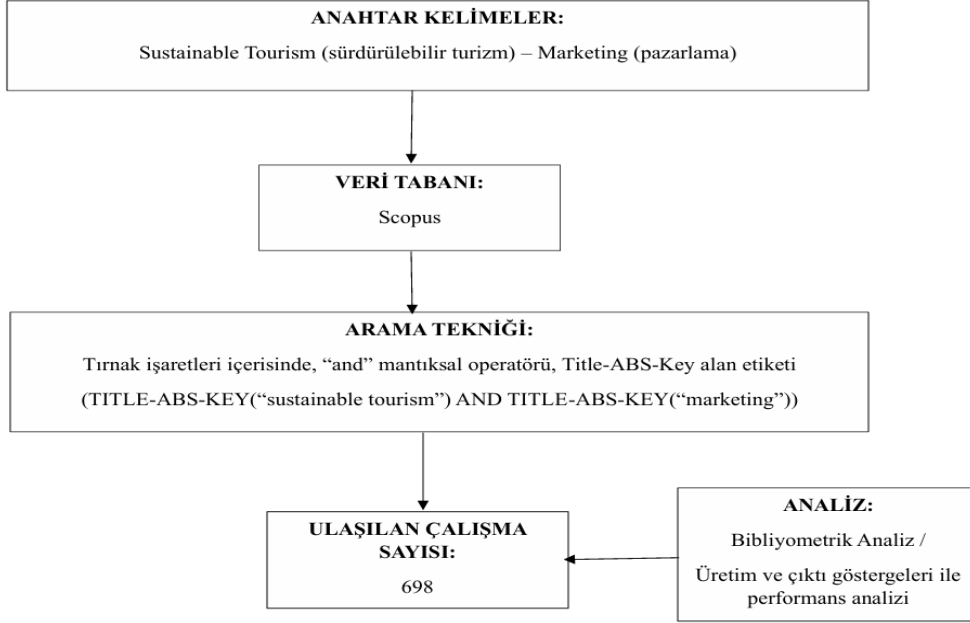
ANAHTAR KELİMELER:

Sustainable Tourism (sürdürülebilir turizm) – Marketing (pazarlama)

VERİ TABANI:

Scopus

ARAMA TEKNİĞİ:

Tırnak işaretleri içerisinde, “and” mantıksal operatörü, Title-ABS-Key alan etiketi

(TITLE-ABS-KEY(“sustainable tourism”) AND TITLE-ABS-KEY(“marketing”))

ULAŞILAN ÇALIŞMA SAYISI:

698

ANALİZ:

Bibliyometrik Analiz /

Üretim ve çıktı göstergeleri ile performans analizi